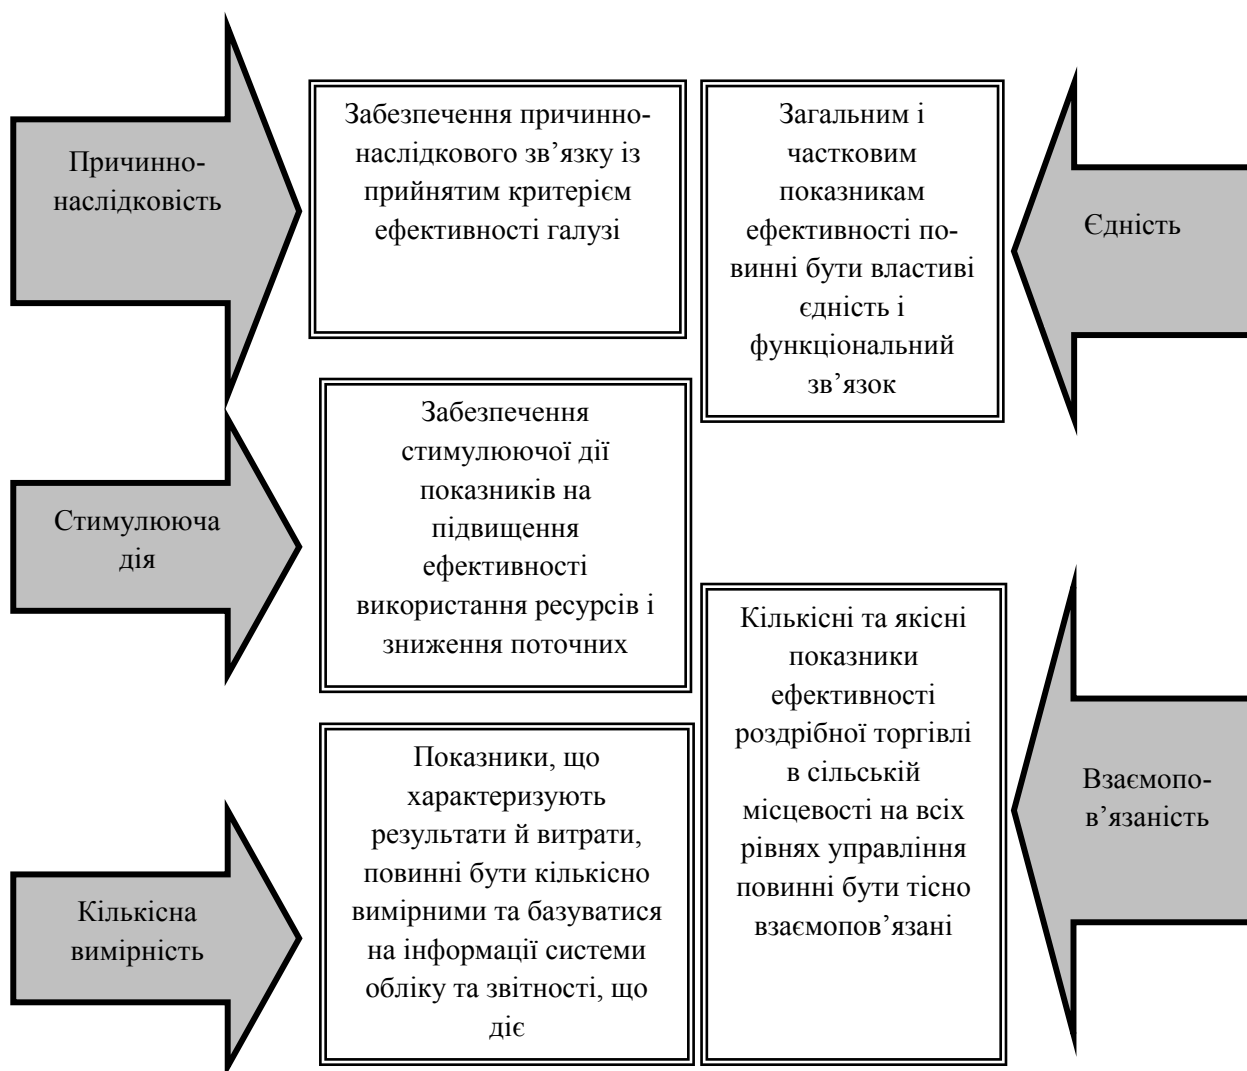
Причинно-наслідковість

Забезпечення причинно-наслідкового зв’язку із прийнятим критерієм ефективності галузі

Загальним і частковим показникам ефективності повинні бути властиві єдність і функціональний зв’язок

Єдність

Стимулююча дія

Забезпечення стимулюючої дії показників на підвищення ефективності використання ресурсів і зниження поточних

Кількісні та якісні показники ефективності роздрібної торгівлі в сільській місцевості на всіх рівнях управління повинні бути тісно взаємопов’язані

Взаємопов’язаність

Кількісна вимірність

Показники, що характеризують результати й витрати, повинні бути кількісно вимірними та базуватися на інформації системи обліку та звітності, що діє